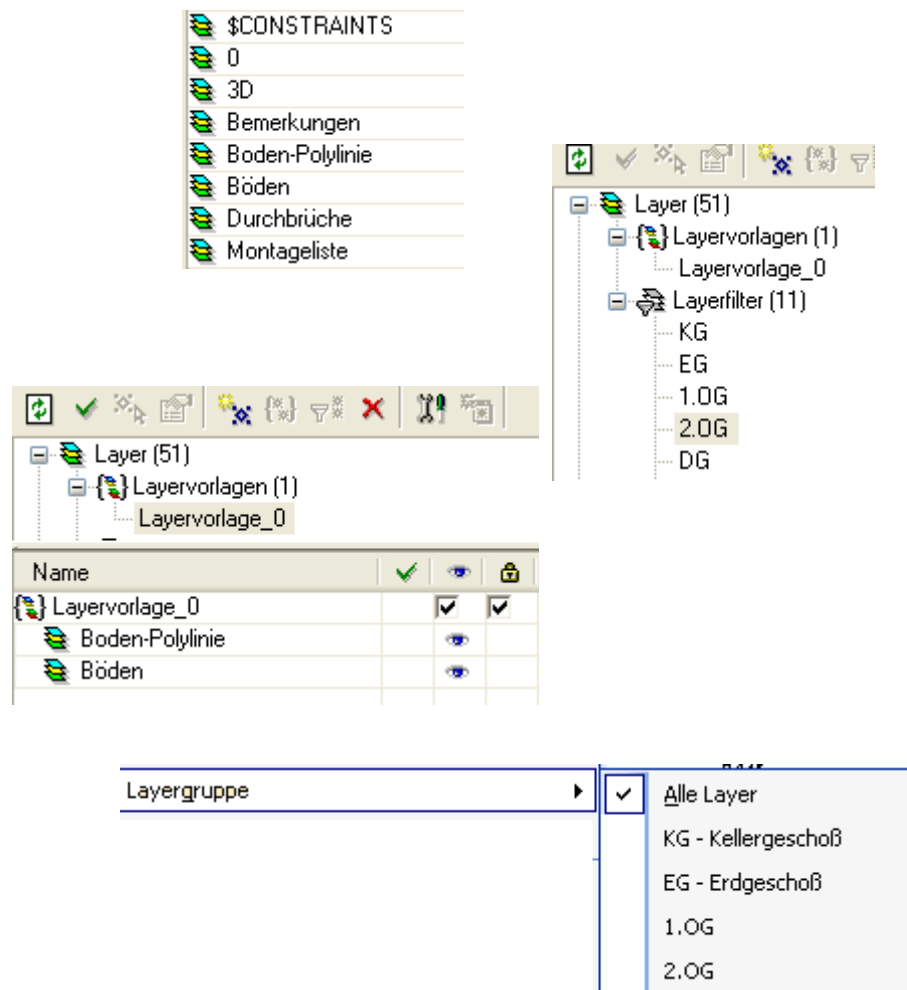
$CONSTRAINTS
0
3D
Bemerkungen
Boden-Polylinie
Böden
Durchbrüche
Montageliste

Layer (51)
Layervorlagen (1)
Layervorlage_0
Layerfilter (11)
KG
EG
1.OG
2.OG
DG

Layer (51)
Layervorlagen (1)
Layervorlage_0

| Name | ✔ | 👁 | 🔒 |
|---|---|---|---|
| Layervorlage_0 | | ☑ | ☑ |
| Boden-Polylinie | | 👁 | |
| Böden | | 👁 | |

Layergruppe
✔ Alle Layer
KG - Kellergeschoß
EG - Erdgeschoß
1.OG
2.OG